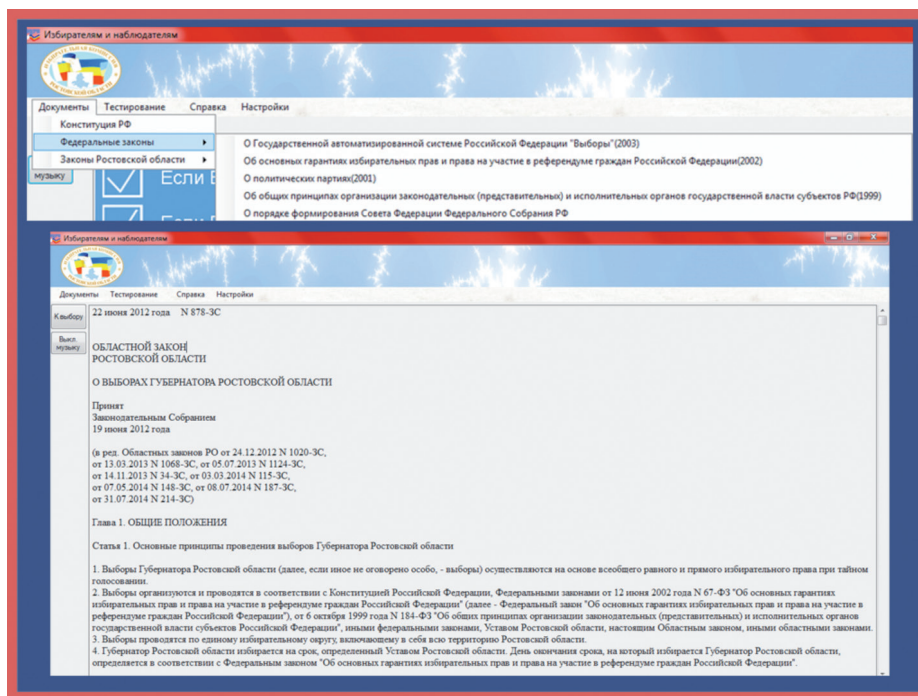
Избирателям и наблюдателям

Документы Тестирование Справка Настройки

Конституция РФ

Федеральные законы

Законы Ростовской области

О Государственной автоматизированной системе Российской Федерации "Выборы"(2003)

Об основных гарантиях избирательных прав и права на участие в референдуме граждан Российской Федерации(2002)

О политических партиях(2001)

Об общих принципах организации законодательных (представительных) и исполнительных органов государственной власти субъектов РФ(1999)

О порядке формирования Совета Федерации Федерального Собрания РФ

музыку

Если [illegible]

Избирателям и наблюдателям

Документы Тестирование Справка Настройки

К выбору

Выкл. музыку

22 июня 2012 года N 878-ЗС

ОБЛАСТНОЙ ЗАКОН
РОСТОВСКОЙ ОБЛАСТИ

О ВЫБОРАХ ГУБЕРНАТОРА РОСТОВСКОЙ ОБЛАСТИ

Принят
Законодательным Собранием
19 июня 2012 года

(в ред. Областных законов РО от 24.12.2012 N 1020-ЗС,
от 13.03.2013 N 1068-ЗС, от 05.07.2013 N 1124-ЗС,
от 14.11.2013 N 34-ЗС, от 03.03.2014 N 115-ЗС,
от 07.05.2014 N 148-ЗС, от 08.07.2014 N 187-ЗС,
от 31.07.2014 N 214-ЗС)

Глава 1. ОБЩИЕ ПОЛОЖЕНИЯ

Статья 1. Основные принципы проведения выборов Губернатора Ростовской области

1. Выборы Губернатора Ростовской области (далее, если иное не оговорено особо, - выборы) осуществляются на основе всеобщего равного и прямого избирательного права при тайном голосовании.
2. Выборы организуются и проводятся в соответствии с Конституцией Российской Федерации, Федеральными законами от 12 июня 2002 года N 67-ФЗ "Об основных гарантиях избирательных прав и права на участие в референдуме граждан Российской Федерации" (далее - Федеральный закон "Об основных гарантиях избирательных прав и права на участие в референдуме граждан Российской Федерации"), от 6 октября 1999 года N 184-ФЗ "Об общих принципах организации законодательных (представительных) и исполнительных органов государственной власти субъектов Российской Федерации", иными федеральными законами, Уставом Ростовской области, настоящим Областным законом, иными областными законами.
3. Выборы проводятся по единому избирательному округу, включающему в себя всю территорию Ростовской области.
4. Губернатор Ростовской области избирается на срок, определенный Уставом Ростовской области. День окончания срока, на который избирается Губернатор Ростовской области, определяется в соответствии с Федеральным законом "Об основных гарантиях избирательных прав и права на участие в референдуме граждан Российской Федерации".